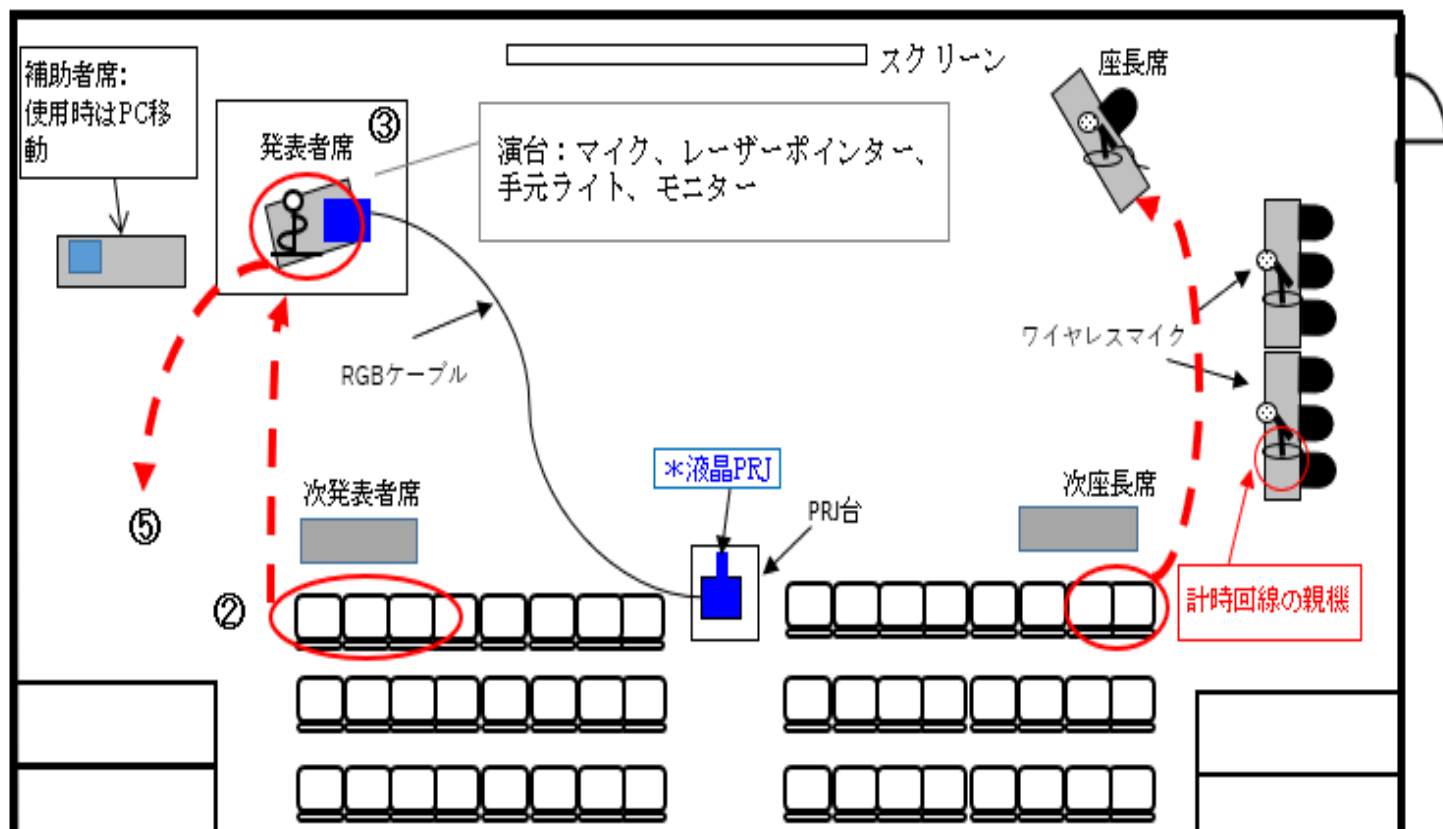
補助者席:
使用時はPC移動

スクリーン

座長席

発表者席 ③

演台：マイク、レーザーポインター、手元ライト、モニター

RGBケーブル

ワイヤレスマイク

⑤

次発表者席

＊液晶PRJ

PRJ台

次座長席

②

計時回線の親機